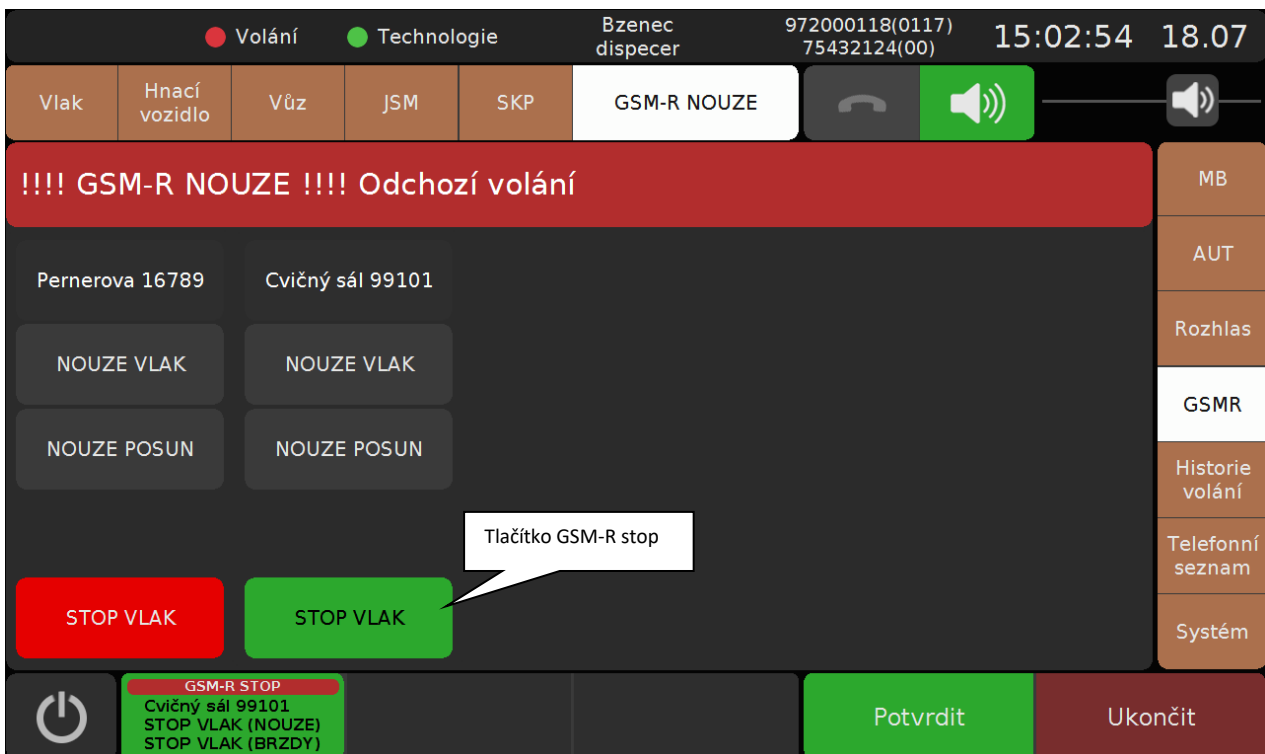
Volání Technologie Bzenec dispecer 972000118(0117) 75432124(00) 15:02:54 18.07

Vlak | Hnací vozidlo | Vůz | JSM | SKP | GSM-R NOUZE

!!!! GSM-R NOUZE !!!! Odchozí volání

MB
AUT
Rozhlas
GSMR
Historie volání
Telefonní seznam
Systém

Pernerova 16789
NOUZE VLAK
NOUZE POSUN
STOP VLAK

Cvičný sál 99101
NOUZE VLAK
NOUZE POSUN
STOP VLAK

Tlačítko GSM-R stop

GSM-R STOP
Cvičný sál 99101
STOP VLAK (NOUZE)
STOP VLAK (BRZDY)

Potvrdit
Ukončit